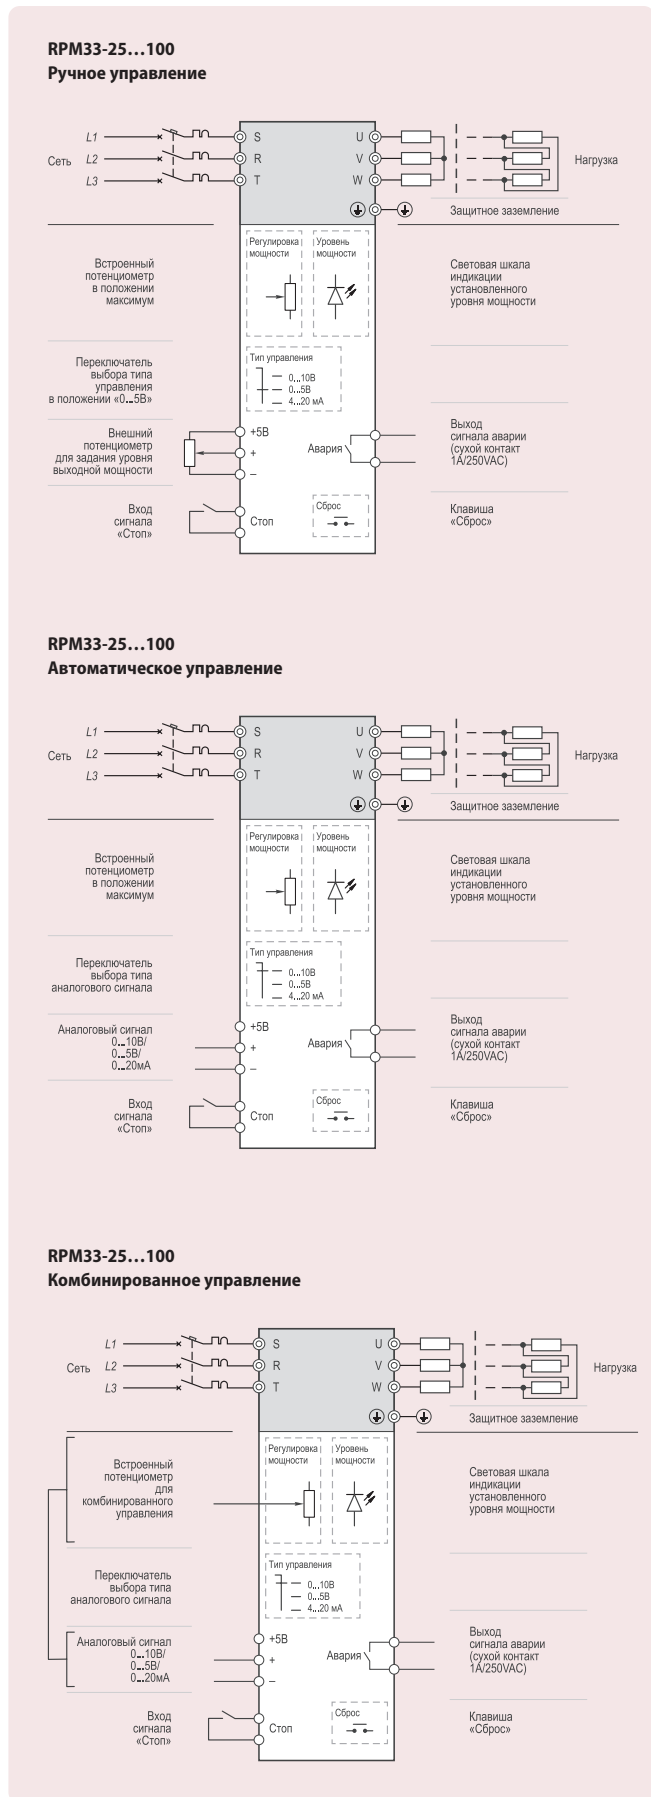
RPM33-25…100
Ручное управление

L1
Сеть L2
L3

S
R
T

U
V
W

Нагрузка

Защитное заземление

Встроенный потенциометр в положении максимум

Регулировка мощности

Уровень мощности

Световая шкала индикации установленного уровня мощности

Переключатель выбора типа управления в положении «0...5В»

Тип управления
0...10В
0...5В
4...20 мА

Внешний потенциометр для задания уровня выходной мощности

+5В
+
–

Авария

Выход сигнала аварии (сухой контакт 1A/250VAC)

Вход сигнала «Стоп»

Стоп

Сброс

Клавиша «Сброс»

RPM33-25…100
Автоматическое управление

L1
Сеть L2
L3

S
R
T

U
V
W

Нагрузка

Защитное заземление

Встроенный потенциометр в положении максимум

Регулировка мощности

Уровень мощности

Световая шкала индикации установленного уровня мощности

Переключатель выбора типа аналогового сигнала

Тип управления
0...10В
0...5В
4...20 мА

Аналоговый сигнал 0...10В/ 0...5В/ 0...20мА

+5В
+
–

Авария

Выход сигнала аварии (сухой контакт 1A/250VAC)

Вход сигнала «Стоп»

Стоп

Сброс

Клавиша «Сброс»

RPM33-25…100
Комбинированное управление

L1
Сеть L2
L3

S
R
T

U
V
W

Нагрузка

Защитное заземление

Встроенный потенциометр для комбинированного управления

Регулировка мощности

Уровень мощности

Световая шкала индикации установленного уровня мощности

Переключатель выбора типа аналогового сигнала

Тип управления
0...10В
0...5В
4...20 мА

Аналоговый сигнал 0...10В/ 0...5В/ 0...20мА

+5В
+
–

Авария

Выход сигнала аварии (сухой контакт 1A/250VAC)

Вход сигнала «Стоп»

Стоп

Сброс

Клавиша «Сброс»